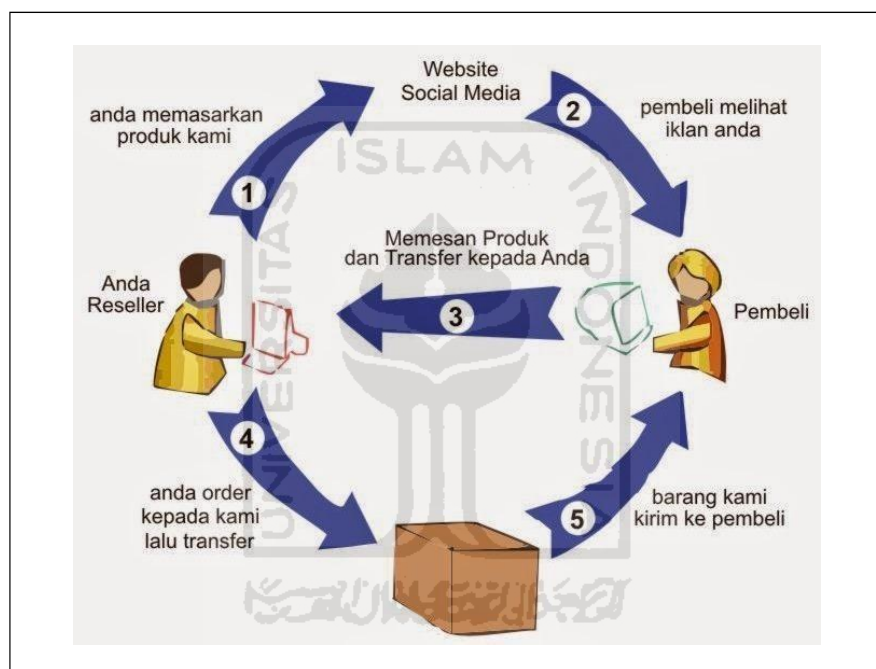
Website
Social Media

anda memasarkan produk kami

1

2

pembeli melihat iklan anda

ISLAM

UNIVERSITAS

INDONESIA

Memesan Produk
dan Transfer kepada Anda

Anda
Reseller

3

Pembeli

4

anda order kepada kami lalu transfer

5

barang kami kirim ke pembeli